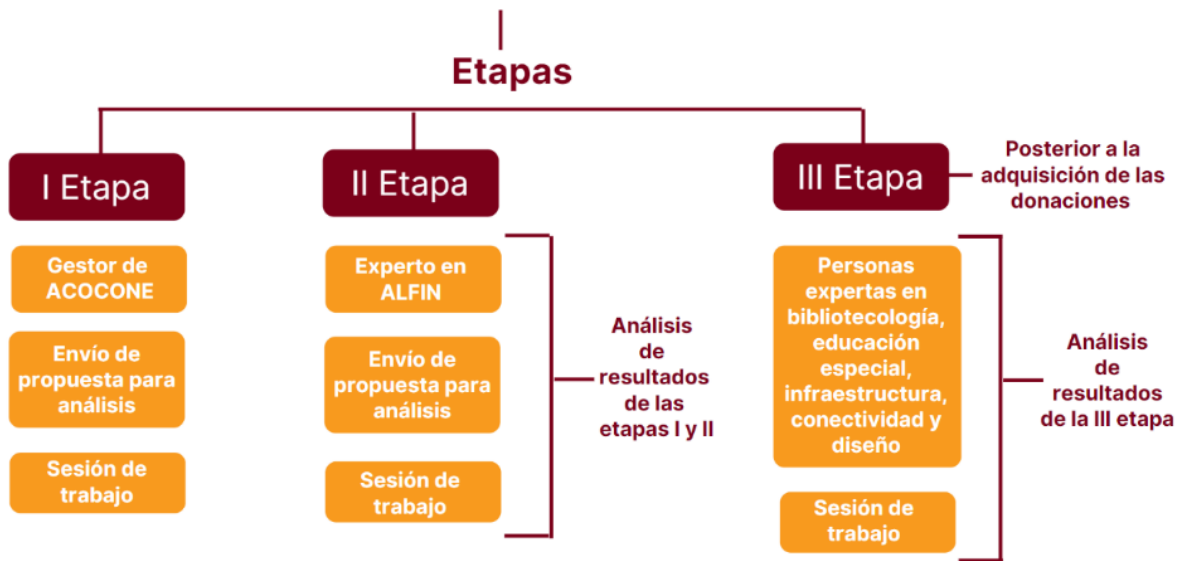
Etapas

I Etapa

Gestor de ACOCONE

Envío de propuesta para análisis

Sesión de trabajo

II Etapa

Experto en ALFIN

Envío de propuesta para análisis

Sesión de trabajo

Análisis de resultados de las etapas I y II

III Etapa

Posterior a la adquisición de las donaciones

Personas expertas en bibliotecología, educación especial, infraestructura, conectividad y diseño

Sesión de trabajo

Análisis de resultados de la III etapa